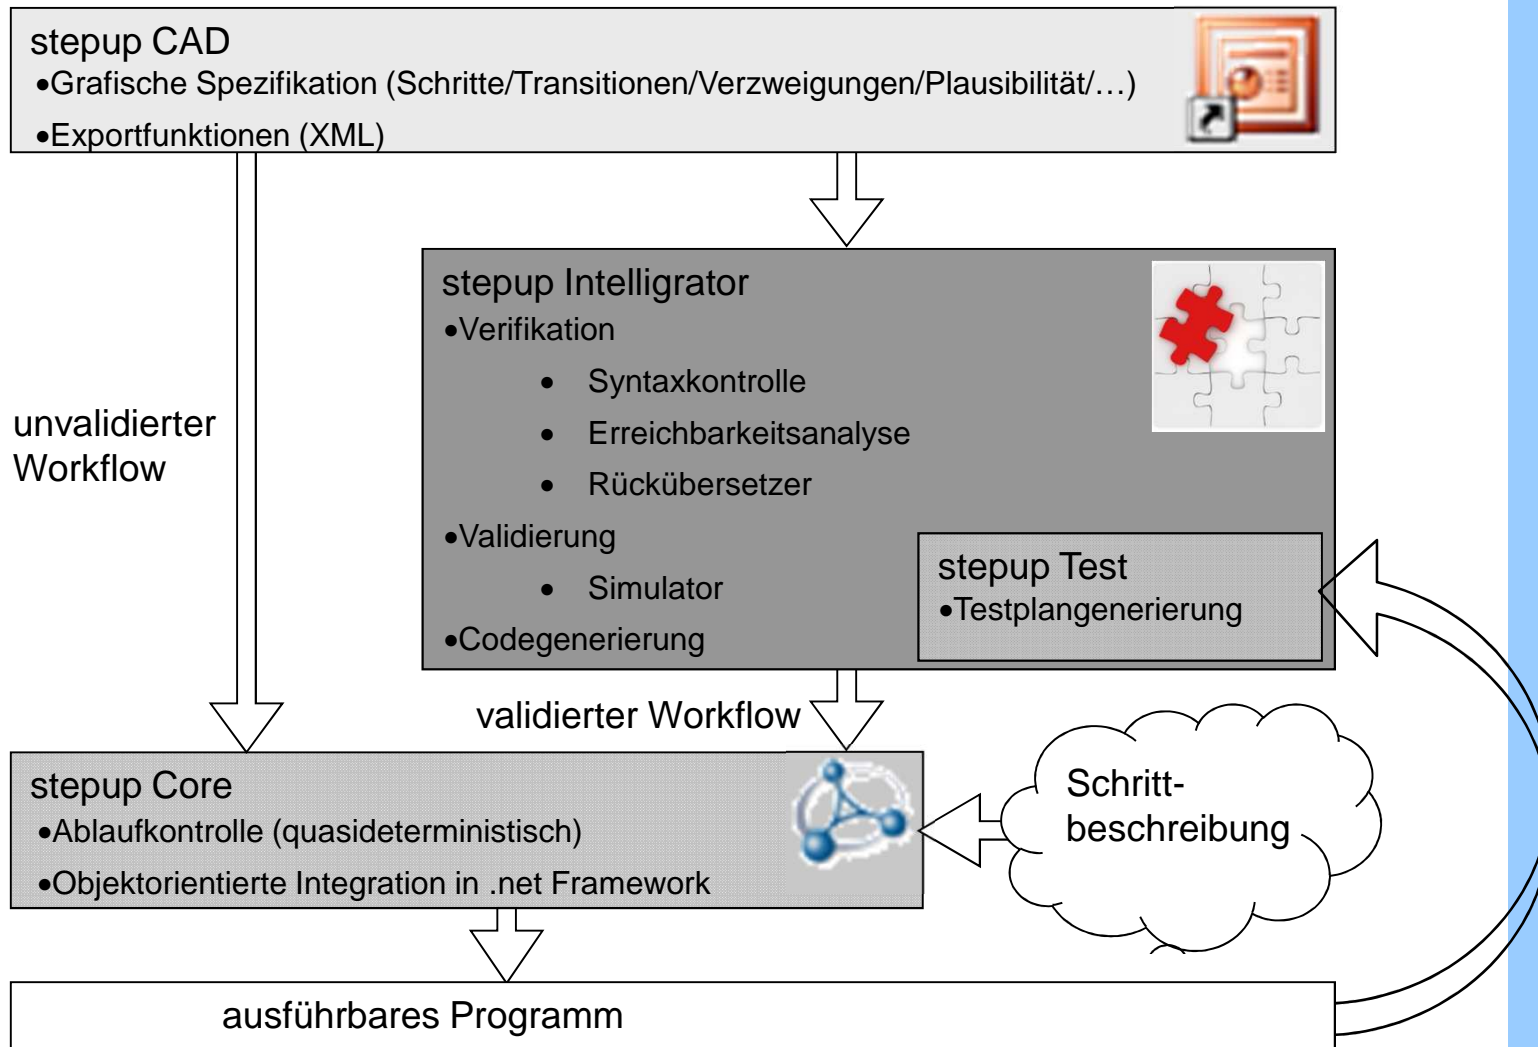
stepup CAD
•Grafische Spezifikation (Schritte/Transitionen/Verzweigungen/Plausibilität/…)
•Exportfunktionen (XML)

stepup Intelligrator
•Verifikation
• Syntaxkontrolle
• Erreichbarkeitsanalyse
• Rückübersetzer
•Validierung
• Simulator
•Codegenerierung

stepup Test
•Testplangenerierung

unvalidierter Workflow

validierter Workflow

stepup Core
•Ablaufkontrolle (quasideterministisch)
•Objektorientierte Integration in .net Framework

Schrittbeschreibung

ausführbares Programm